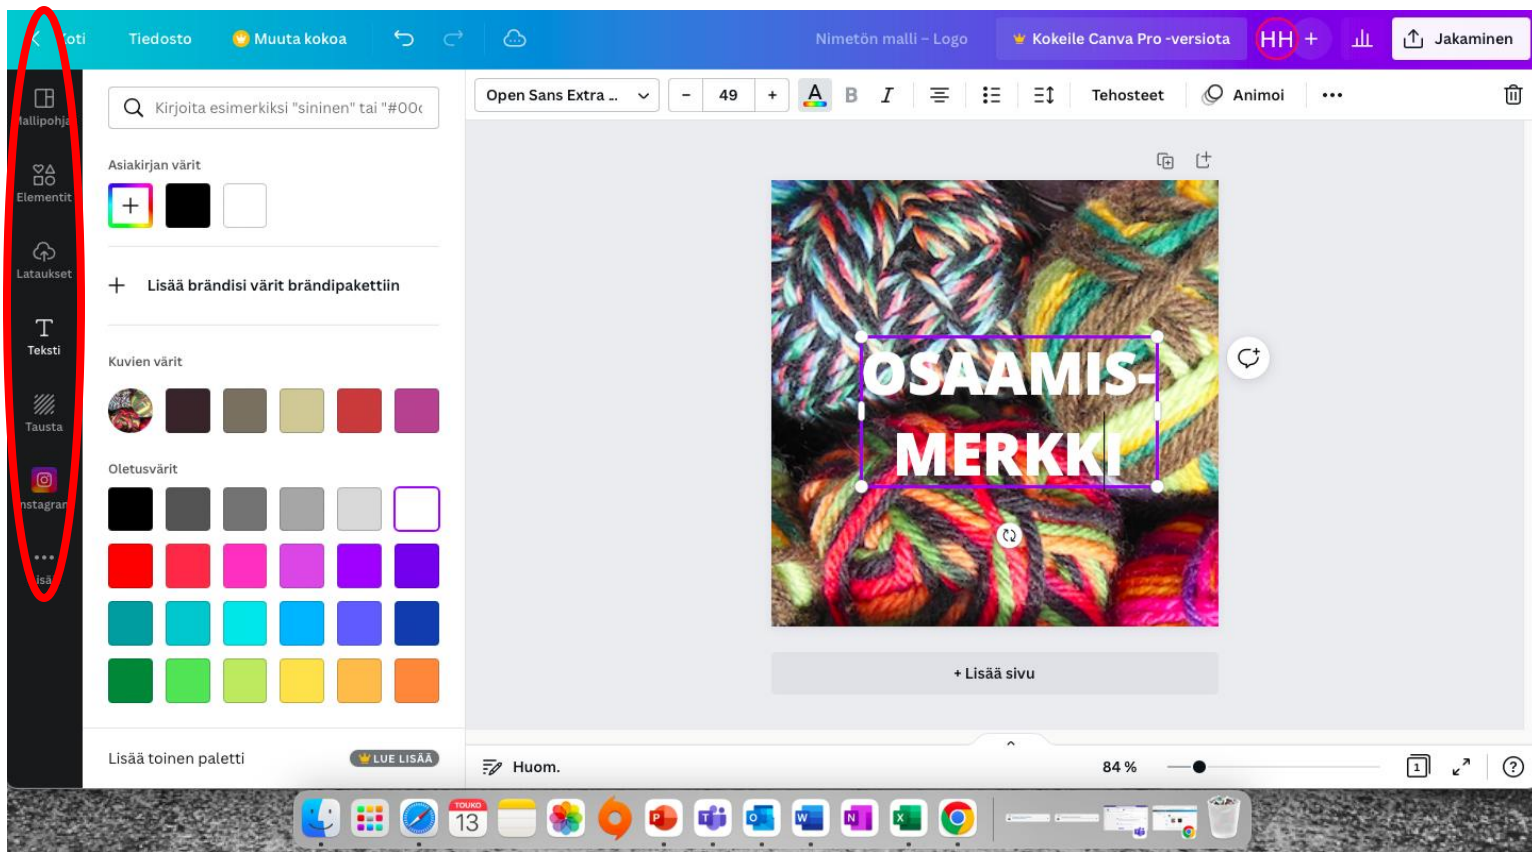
Koti Tiedosto Muuta kokoa Nimetön malli – Logo Kokeile Canva Pro -versiota HH + Jakaminen

Mallipohjat
Elementit
Lataukset
Teksti
Tausta
Instagram
Lisää

Kirjoita esimerkiksi "sininen" tai "#00c

Asiakirjan värit

+ Lisää brändisi värit brändipakettiin

Kuvien värit

Oletusvärit

Lisää toinen paletti LUE LISÄÄ

Open Sans Extra ... – 49 + A B I Tehosteet Animoi •••

OSAAMIS-
MERKKI

+ Lisää sivu

Huom. 84 % 1 ?

TOUKO 13